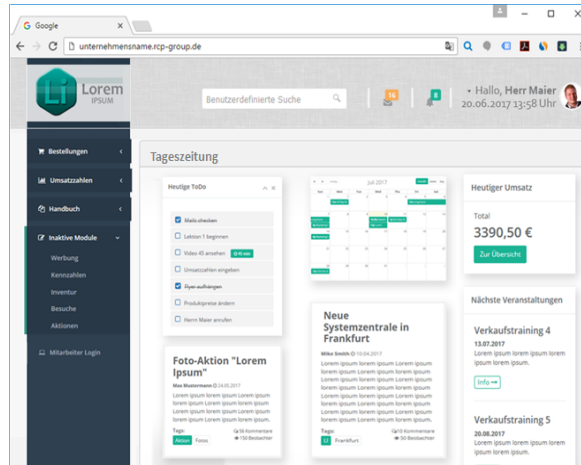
Google

unternehmensname.rcp-group.de

Lorem IPSUM

Benutzerdefinierte Suche

16

8

Hallo, Herr Maier
20.06.2017 13:58 Uhr

Bestellungen

Umsatzzahlen

Handbuch

Inaktive Module

Werbung

Kennzahlen

Inventur

Besuche

Aktionen

Mitarbeiter Login

Tageszeitung

Heutige ToDo

Mails checken

Lektion 1 beginnen

Video 45 ansehen

Umsatzzahlen eingeben

Flyer aufhängen

Produktpreise ändern

Herrn Maier anrufen

Juli 2017

Heutiger Umsatz

Total

3390,50 €

Zur Übersicht

Nächste Veranstaltungen

Verkaufstraining 4

13.07.2017

Lorem ipsum lorem ipsum lorem ipsum lorem ipsum lorem ipsum lorem ipsum lorem ipsum lorem ipsum

Info

Verkaufstraining 5

20.08.2017

Lorem ipsum lorem ipsum lorem ipsum lorem ipsum lorem ipsum lorem ipsum

Neue Systemzentrale in Frankfurt

Mike Smith 16.06.2017

Lorem ipsum lorem ipsum lorem ipsum lorem ipsum lorem ipsum lorem ipsum lorem ipsum lorem ipsum lorem ipsum lorem ipsum lorem ipsum lorem ipsum lorem ipsum lorem ipsum lorem ipsum lorem ipsum lorem ipsum lorem ipsum lorem ipsum lorem ipsum

Tags:

Frankfurt

Foto-Aktion "Lorem Ipsum"

Max Mustermann 24.05.2017

Lorem ipsum lorem ipsum lorem ipsum lorem ipsum lorem ipsum lorem ipsum lorem ipsum lorem ipsum lorem ipsum lorem ipsum lorem ipsum lorem ipsum

Tags:

Aktion

Fotos

58 Kommentare

150 Beobachter